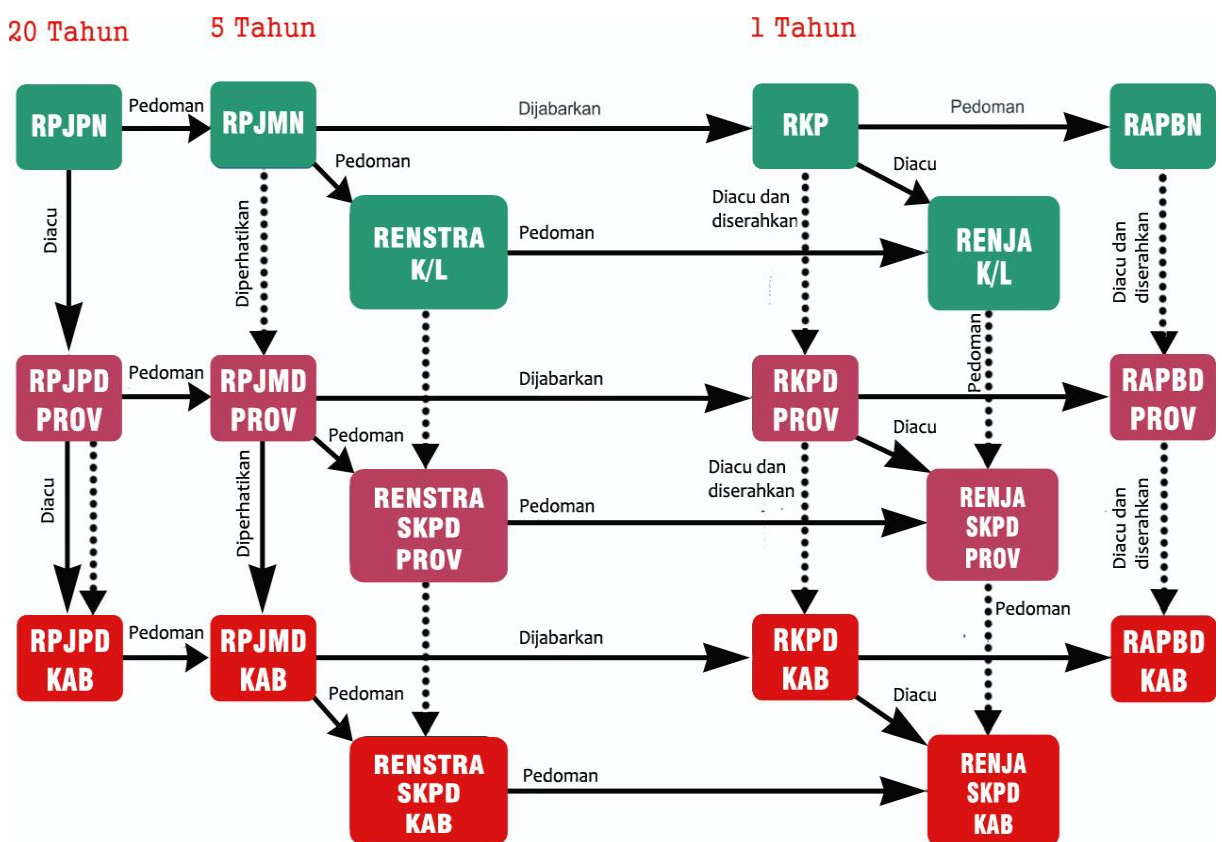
20 Tahun
5 Tahun
1 Tahun

RPJPN
Pedoman
RPJMN
Dijabarkan
RKP
Pedoman
RAPBN
Pedoman
Diacu
Diacu
Diperhatikan
Diacu dan diserahkan
RENSTRA K/L
Pedoman
RENJA K/L
Diacu dan diserahkan
Pedoman

RPJPD PROV
Pedoman
RPJMD PROV
Dijabarkan
RKPD PROV
RAPBD PROV
Pedoman
Diacu
Diacu
Diperhatikan
Diacu dan diserahkan
RENSTRA SKPD PROV
Pedoman
RENJA SKPD PROV
Diacu dan diserahkan
Pedoman

RPJPD KAB
Pedoman
RPJMD KAB
Dijabarkan
RKPD KAB
RAPBD KAB
Pedoman
Diacu
RENSTRA SKPD KAB
Pedoman
RENJA SKPD KAB